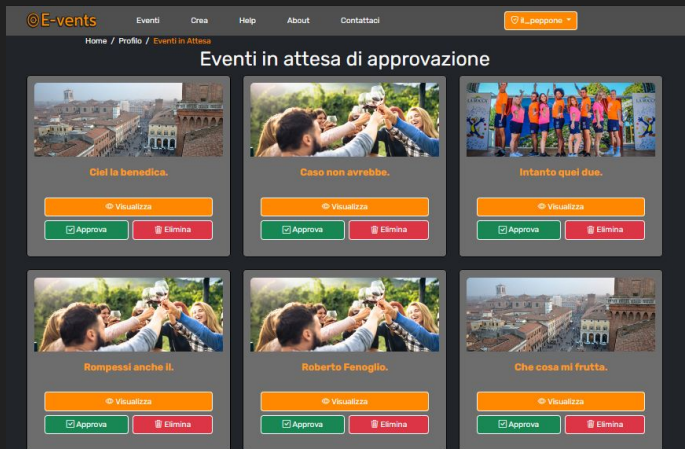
E-vents Eventi Crea Help About Contattaci il_peppone

Home / Profilo / Eventi in Attesa

Eventi in attesa di approvazione

Ciel la benedica.
Visualizza
Approva Elimina

Caso non avrebbe.
Visualizza
Approva Elimina

Intanto quei due.
Visualizza
Approva Elimina

Rompessi anche il.
Visualizza
Approva Elimina

Roberto Fenoglio.
Visualizza
Approva Elimina

Che cosa mi frutta.
Visualizza
Approva Elimina